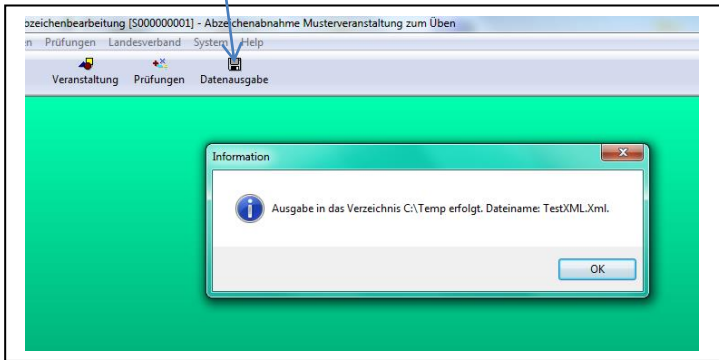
bzeichenbearbeitung [S000000001] - Abzeichenabnahme Musterveranstaltung zum Üben

n Prüfungen Landesverband System Help

Veranstaltung Prüfungen Datenausgabe

Information

Ausgabe in das Verzeichnis C:\Temp erfolgt. Dateiname: TestXML.Xml.

OK